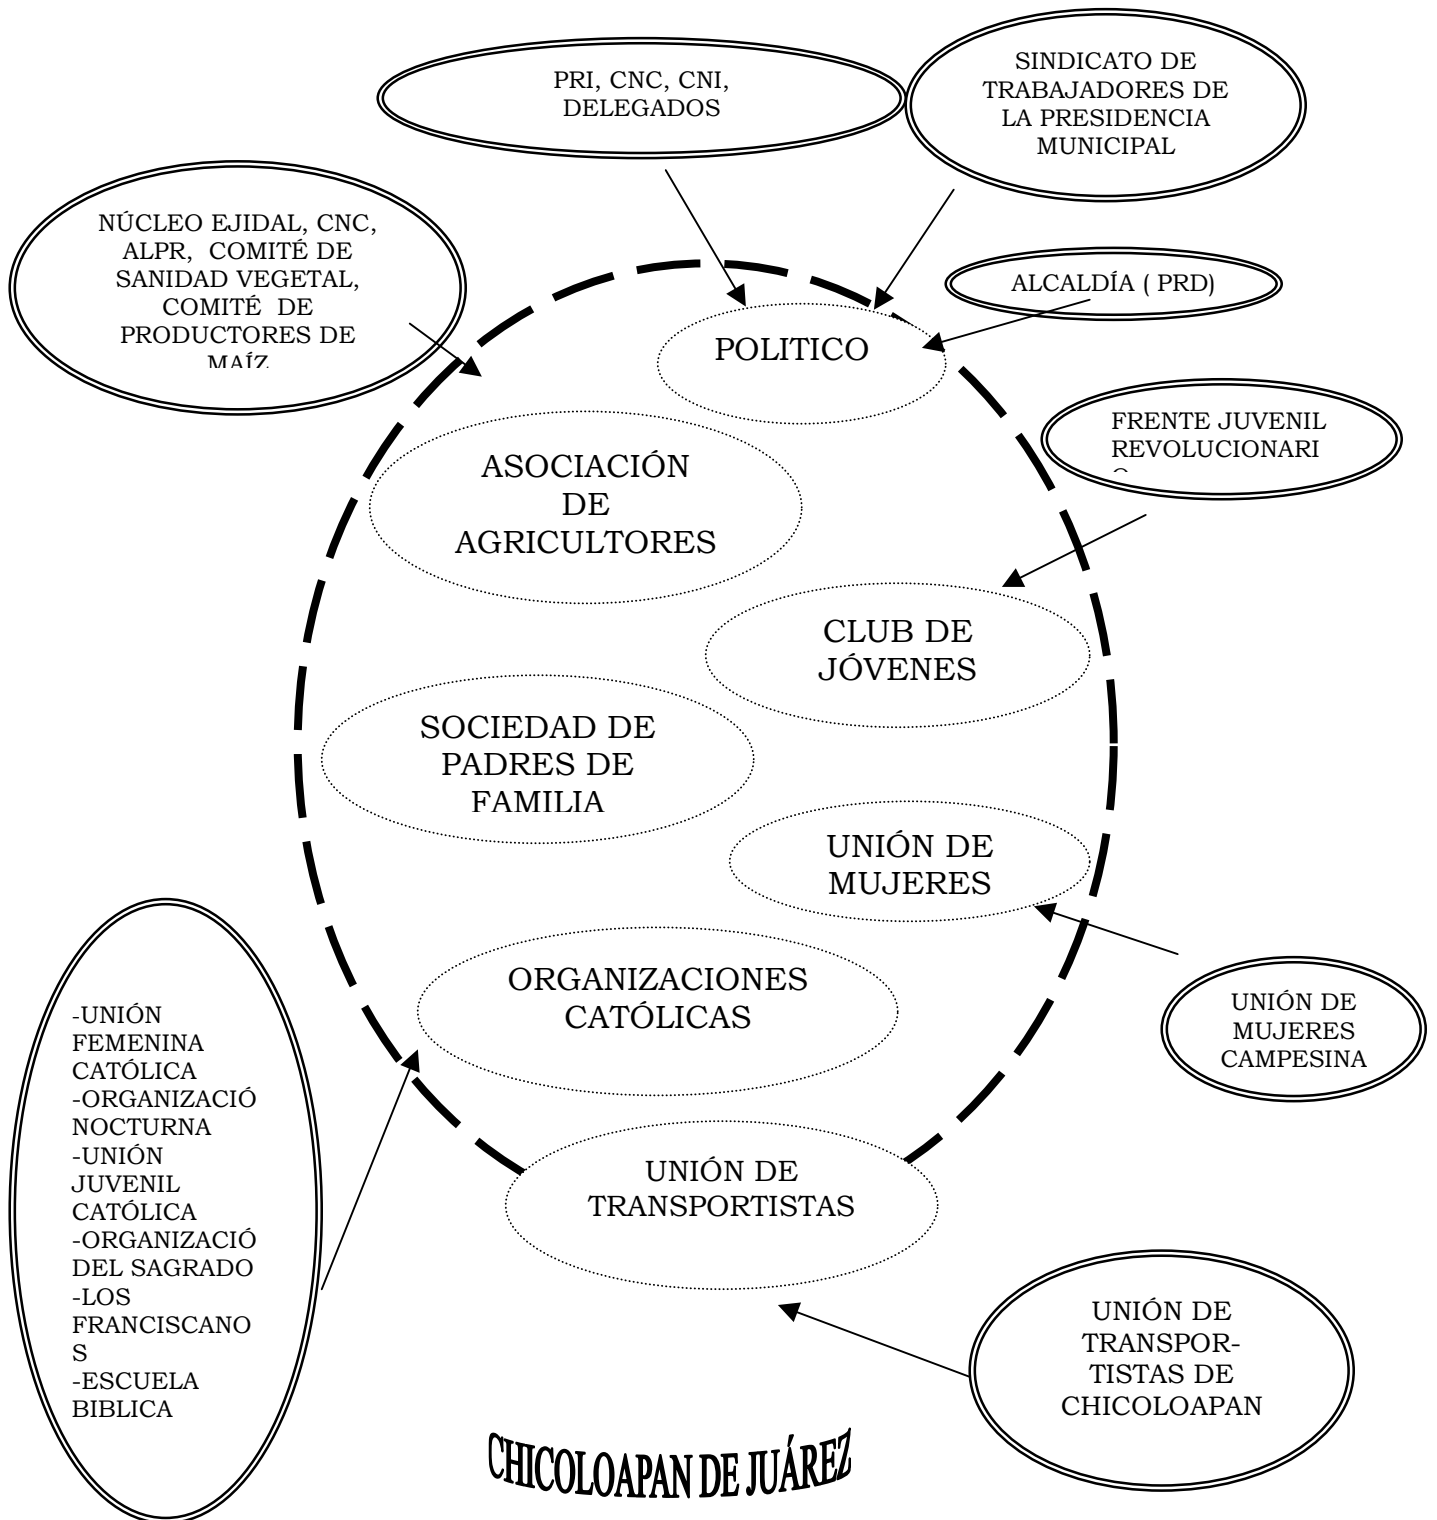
PRI, CNC, CNI, DELEGADOS

SINDICATO DE TRABAJADORES DE LA PRESIDENCIA MUNICIPAL

NÚCLEO EJIDAL, CNC, ALPR, COMITÉ DE SANIDAD VEGETAL, COMITÉ DE PRODUCTORES DE MAÍZ

ALCALDÍA ( PRD)

POLITICO

FRENTE JUVENIL REVOLUCIONARI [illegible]

ASOCIACIÓN DE AGRICULTORES

CLUB DE JÓVENES

SOCIEDAD DE PADRES DE FAMILIA

UNIÓN DE MUJERES

ORGANIZACIONES CATÓLICAS

UNIÓN DE MUJERES CAMPESINA

-UNIÓN FEMENINA CATÓLICA
-ORGANIZACIÓ NOCTURNA
-UNIÓN JUVENIL CATÓLICA
-ORGANIZACIÓ DEL SAGRADO
-LOS FRANCISCANOS
-ESCUELA BIBLICA

UNIÓN DE TRANSPORTISTAS

UNIÓN DE TRANSPORTISTAS DE CHICOLOAPAN

CHICOLOAPAN DE JUÁREZ